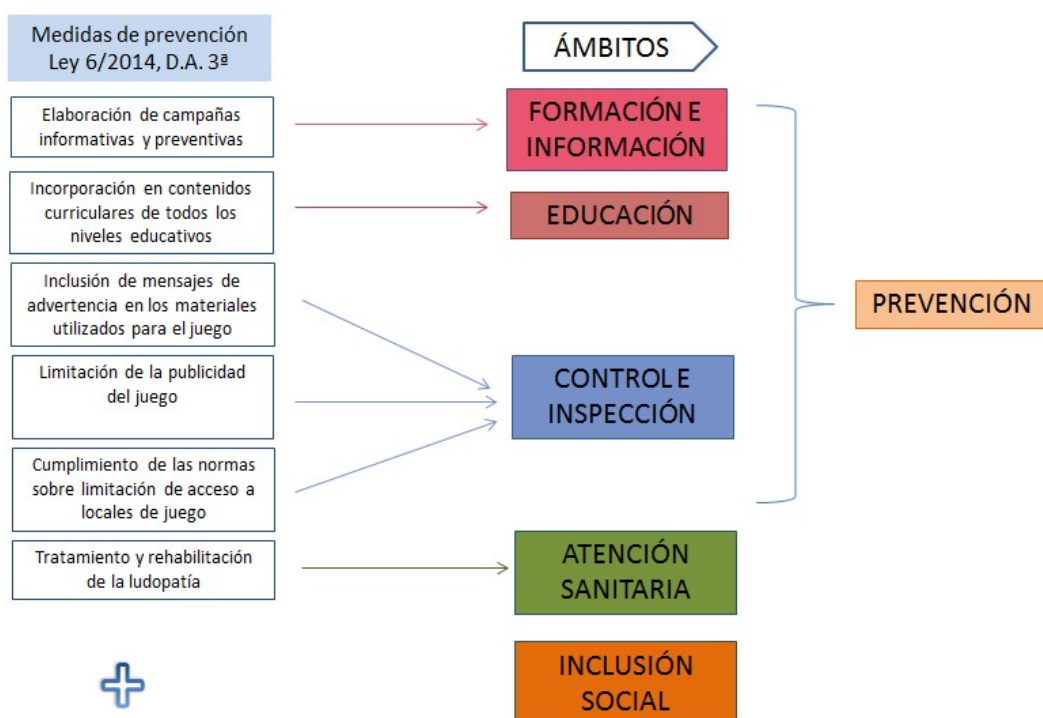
Medidas de prevención Ley 6/2014, D.A. 3ª

ÁMBITOS

Elaboración de campañas informativas y preventivas

FORMACIÓN E INFORMACIÓN

Incorporación en contenidos curriculares de todos los niveles educativos

EDUCACIÓN

Inclusión de mensajes de advertencia en los materiales utilizados para el juego

PREVENCIÓN

Limitación de la publicidad del juego

CONTROL E INSPECCIÓN

Cumplimiento de las normas sobre limitación de acceso a locales de juego

Tratamiento y rehabilitación de la ludopatía

ATENCIÓN SANITARIA

INCLUSIÓN SOCIAL